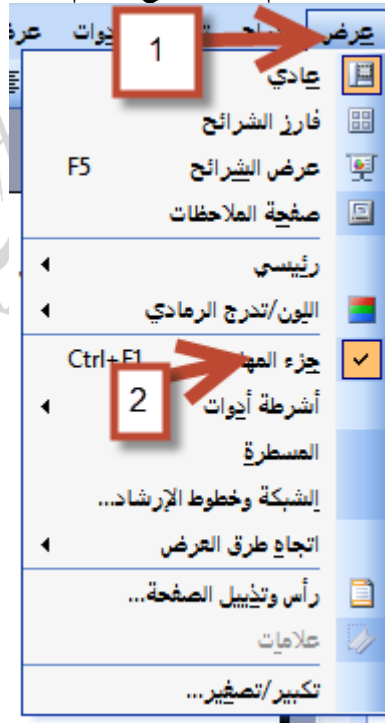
عرض
أدوات
عرض
1
عادي
فارز الشرائح
عرض الشرائح F5
صفحة الملاحظات
رئيسي
اللون/تدرج الرمادي
جزء المها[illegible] Ctrl+F1
2
أشرطة أدوات
المسطرة
الشبكة وخطوط الإرشاد...
اتجاه طرق العرض
رأس وتذييل الصفحة...
علامات
تكبير/تصغير...